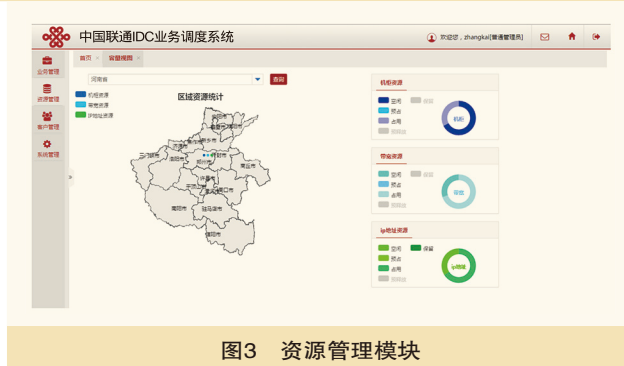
中国联通IDC业务调度系统

欢迎您，zhangkai[普通管理员]

业务管理
资源管理
客户管理
系统管理

首页 × 资源视图 ×

河南省

查询

区域资源统计

机柜资源
带宽资源
IP地址资源

机柜资源
空闲
预占
占用
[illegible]
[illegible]
机柜

带宽资源
空闲
预占
占用
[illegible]
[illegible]
带宽

ip地址资源
空闲
保留
预占
占用
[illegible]
ip地址

图3 资源管理模块